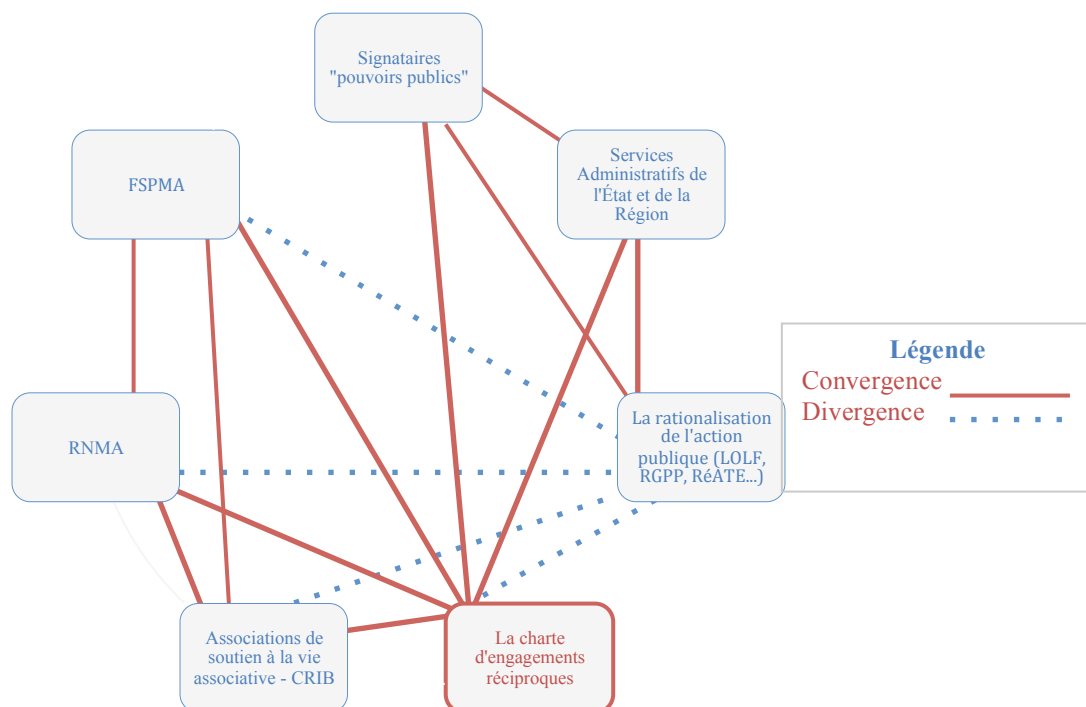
Signataires "pouvoirs publics"

FSPMA

Services Administratifs de l'État et de la Région

Légende
Convergence
Divergence

RNMA

La rationalisation de l'action publique (LOLF, RGPP, RéATE...)

Associations de soutien à la vie associative - CRIB

La charte d'engagements réciproques